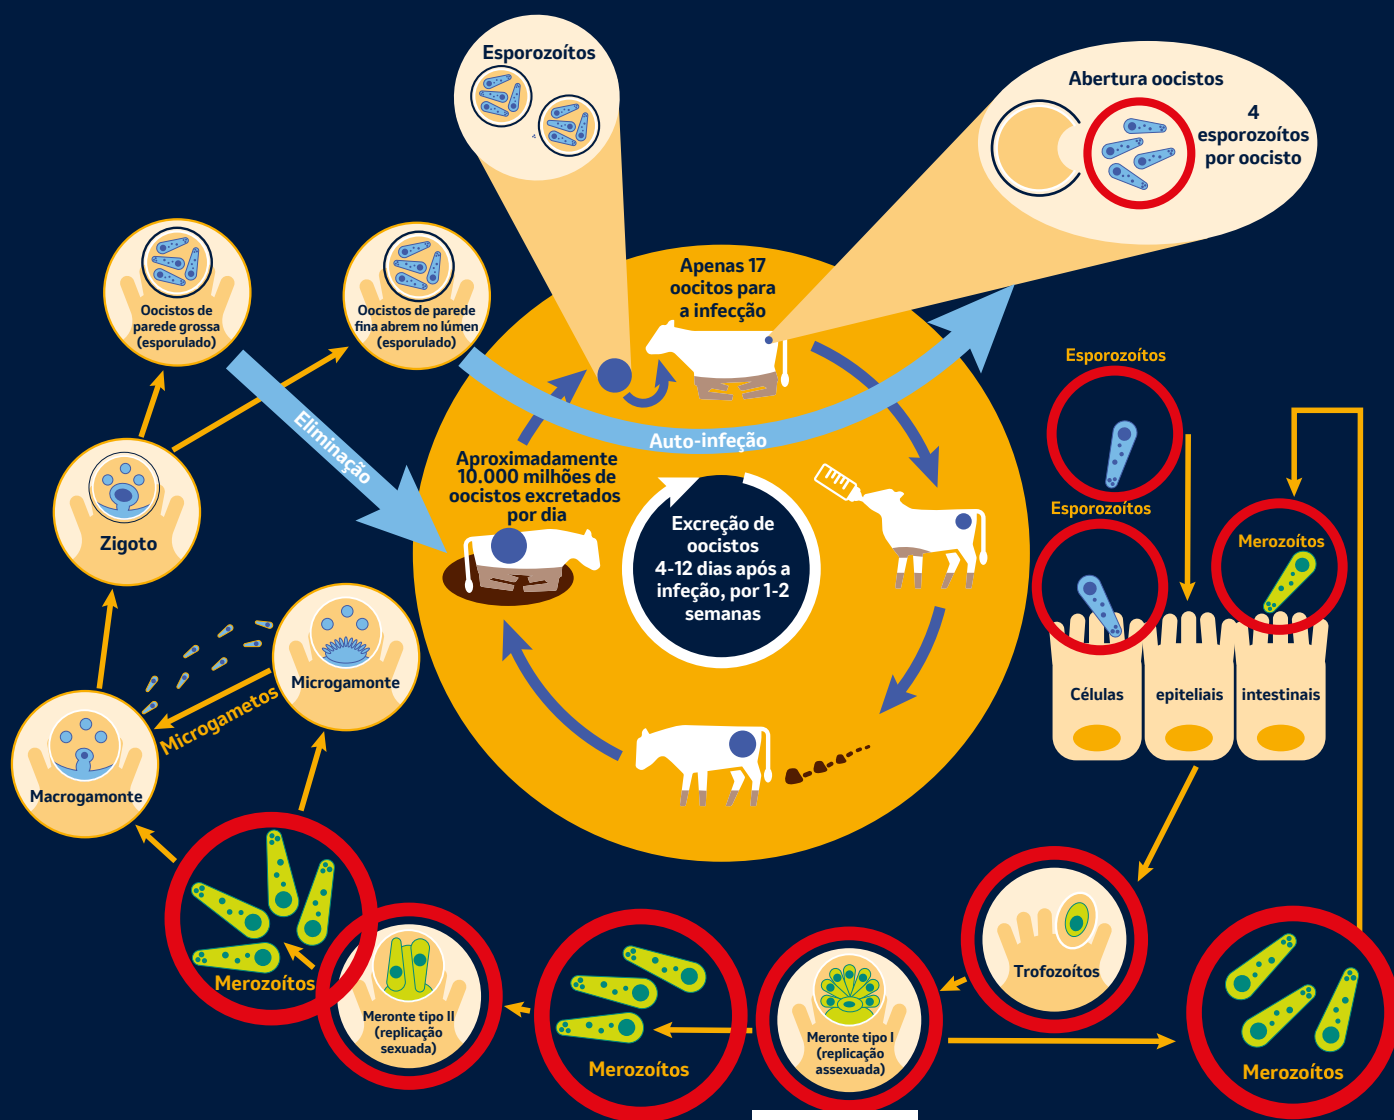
Esporozoítos

Abertura oocistos

4 esporozoítos por oocisto

Oocistos de parede grossa (esporulado)

Oocistos de parede fina abrem no lúmen (esporulado)

Apenas 17 oocitos para a infecção

Eliminação

Auto-infeção

Aproximadamente 10.000 milhões de oocistos excretados por dia

Excreção de oocistos 4-12 dias após a infeção, por 1-2 semanas

Zigoto

Microgamonte

Microgametos

Macrogamonte

Esporozoítos

Esporozoítos

Merozoítos

Células

epiteliais

intestinais

Trofozoítos

Merozoítos

Meronte tipo II (replicação sexuada)

Merozoítos

Meronte tipo I (replicação assexuada)

Merozoítos